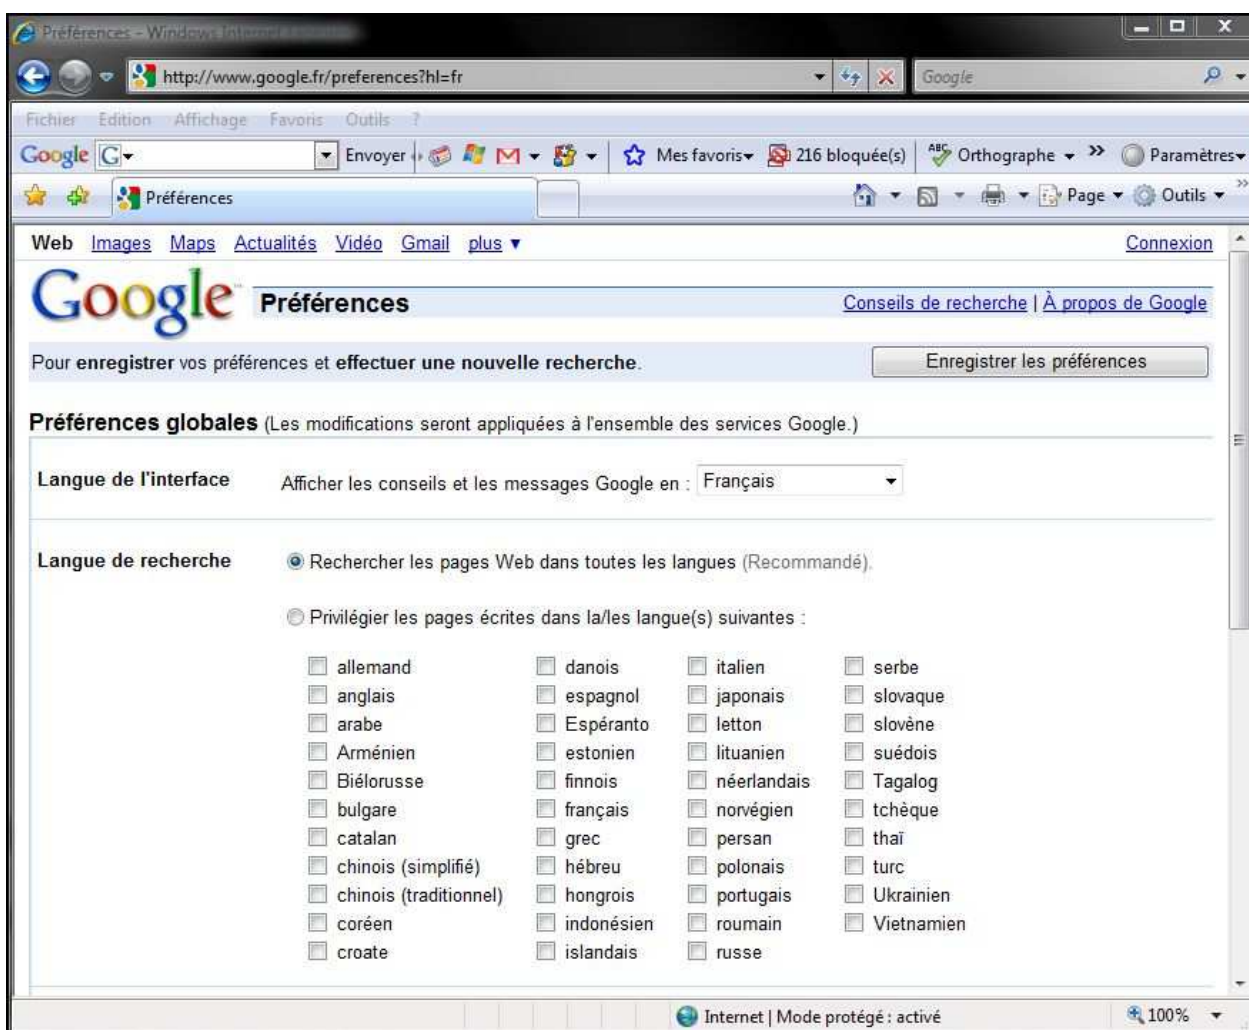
Préférences - Windows Internet Explorer

http://www.google.fr/preferences?hl=fr

Google

Fichier Edition Affichage Favoris Outils ?

Google G Envoyer Mes favoris 216 bloquée(s) Orthographe Paramètres

Préférences

Page Outils

Web Images Maps Actualités Vidéo Gmail plus ▾ Connexion

Google Préférences

Conseils de recherche | À propos de Google

Pour enregistrer vos préférences et effectuer une nouvelle recherche.

Enregistrer les préférences

Préférences globales (Les modifications seront appliquées à l'ensemble des services Google.)

Langue de l'interface

Afficher les conseils et les messages Google en : Français

Langue de recherche

Rechercher les pages Web dans toutes les langues (Recommandé).

Privilégier les pages écrites dans la/les langue(s) suivantes :

allemand
anglais
arabe
Arménien
Biélorusse
bulgare
catalan
chinois (simplifié)
chinois (traditionnel)
coréen
croate

danois
espagnol
Espéranto
estonien
finnois
français
grec
hébreu
hongrois
indonésien
islandais

italien
japonais
letton
lituanien
néerlandais
norvégien
persan
polonais
portugais
roumain
russe

serbe
slovaque
slovène
suédois
Tagalog
tchèque
thaï
turc
Ukrainien
Vietnamien

Internet | Mode protégé : activé

100%